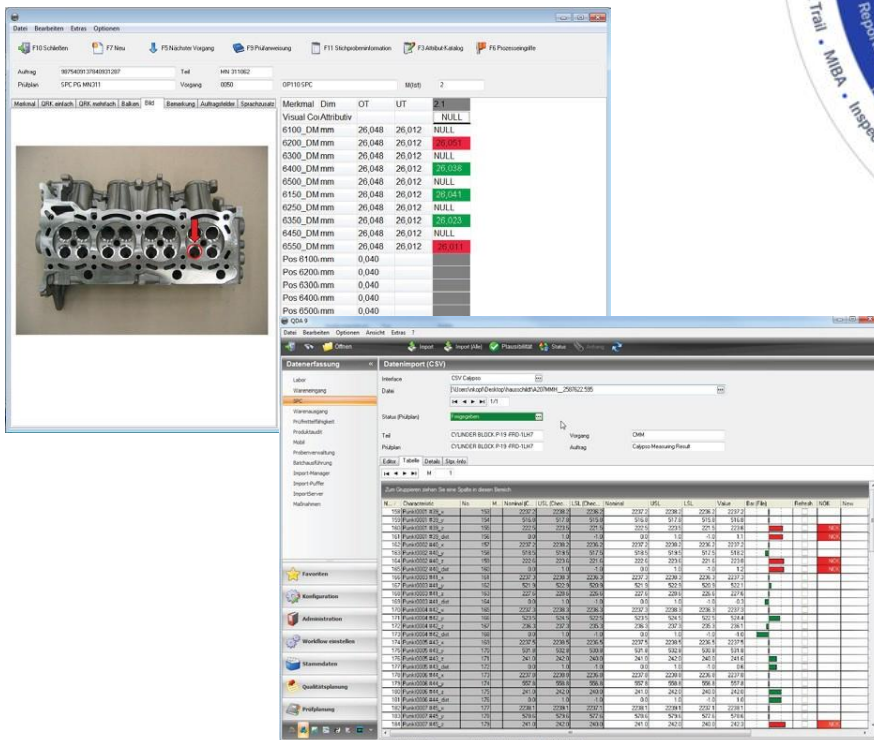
Datei Bearbeiten Extras Optionen

F10 Schließen F7 Neu F5 Nächster Vorgang F9 Prüfanweisung F11 Stichprobeninformation F3 Attribut Katalog F6 Prozesseingriffe

Auftrag 9875409137840931287 Teil MN 311062
Prüfplan SPC PG MN311 Vorgang 0050 OP110 SPC M(ist) 2

Merkmal QRK einfach QRK mehrfach Balken Bild Bemerkung Auftragsfelder Sprachausatz

| Merkmal | Dim | OT | UT | 2.1 |
|---|---|---|---|---|
| Visual Co | Attributiv | | | NULL |
| 6100_DM | mm | 26,048 | 26,012 | NULL |
| 6200_DM | mm | 26,048 | 26,012 | 26,051 |
| 6300_DM | mm | 26,048 | 26,012 | NULL |
| 6400_DM | mm | 26,048 | 26,012 | 26,038 |
| 6500_DM | mm | 26,048 | 26,012 | NULL |
| 6150_DM | mm | 26,048 | 26,012 | 26,041 |
| 6250_DM | mm | 26,048 | 26,012 | NULL |
| 6350_DM | mm | 26,048 | 26,012 | 26,023 |
| 6450_DM | mm | 26,048 | 26,012 | NULL |
| 6550_DM | mm | 26,048 | 26,012 | 26,011 |
| Pos 6100 | mm | 0,040 | | |
| Pos 6200 | mm | 0,040 | | |
| Pos 6300 | mm | 0,040 | | |
| Pos 6400 | mm | 0,040 | | |
| Pos 6500 | mm | 0,040 | | |

QDA 9
Datei Bearbeiten Optionen Ansicht Extras ?
Öffnen Import Import (Alle) Plausibilität Status Anhang

Datenerfassung
Labor
Wareneingang
SPC
Warenausgang
Prüfmittelfähigkeit
Produktaudit
Mobil
Probenverwaltung
Belchaufführung
Import-Manager
Import-Puffer
ImportServer
Maßnahmen

Favoriten
Konfiguration
Administration
Workflow einstellen
Stammdaten
Qualitätsplanung
Prüfplanung

Datenimport (CSV)
Interface CSV Calypso
Datei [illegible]
1/1
Status (Prüfplan) Freigegeben
Teil CYLINDER BLOCK P19-FRD-1LK7 Vorgang CMM
Prüfplan CYLINDER BLOCK P19-FRD-1LK7 Auftrag Calypso Measuring Result
Editor Tabelle Details Sys Info
Zum Gruppieren ziehen Sie eine Spalte in diesen Bereich
N... Characteristic No. M... Nominal (C... USL (Chec... LSL (Chec... Nominal USL LSL Value Bar (File) Refresh NOK New

Trail • MIBA • Inspe